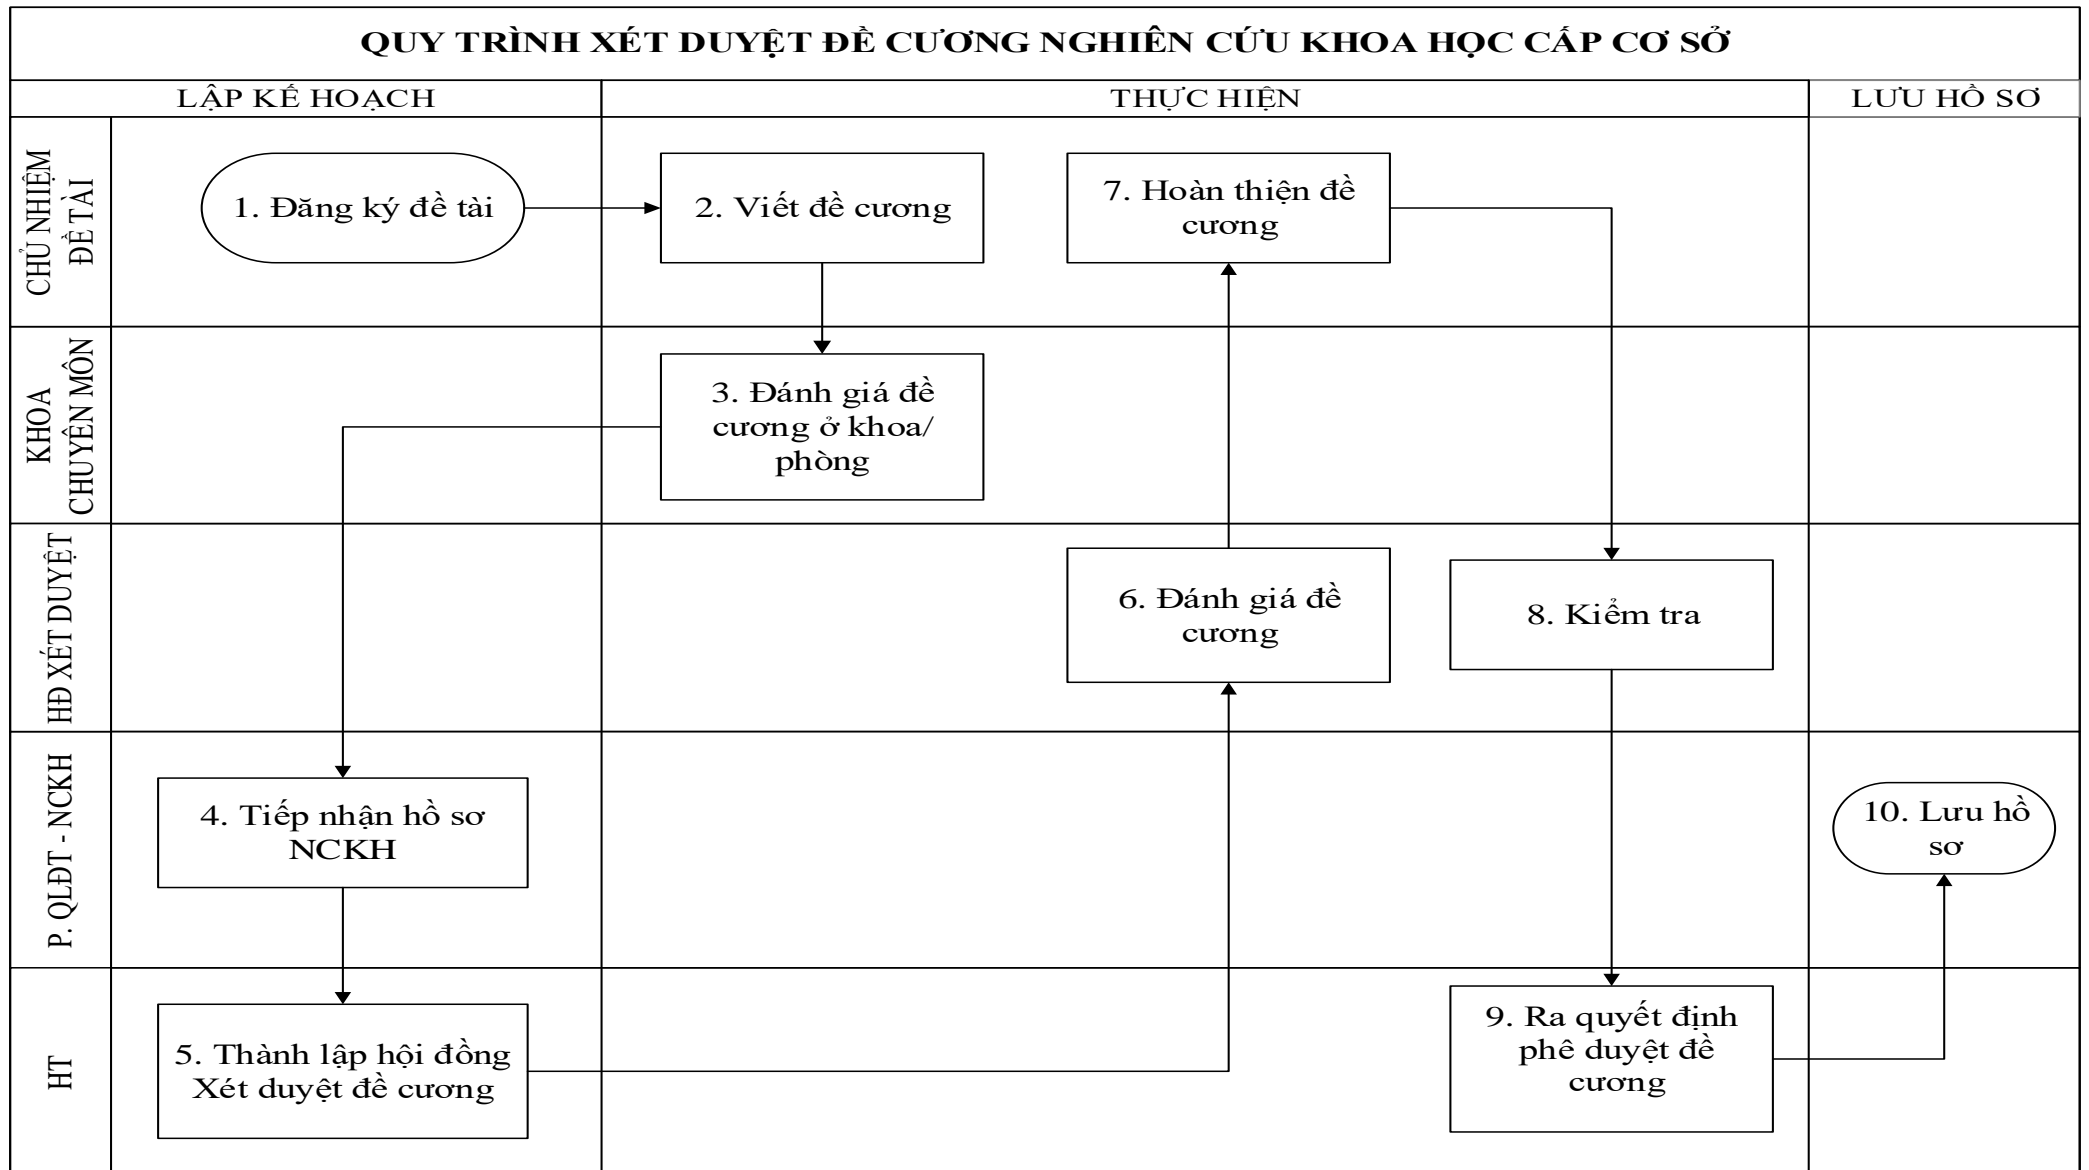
QUY TRÌNH XÉT DUYỆT ĐỀ CƯƠNG NGHIÊN CỨU KHOA HỌC CẤP CƠ SỞ

| | LẬP KẾ HOẠCH | THỰC HIỆN | LƯU HỒ SƠ |
|---|---|---|---|
| CHỦ NHIỆM ĐỀ TÀI | 1. Đăng ký đề tài | 2. Viết đề cương; 7. Hoàn thiện đề cương | |
| KHOA CHUYÊN MÔN | | 3. Đánh giá đề cương ở khoa/ phòng | |
| HĐ XÉT DUYỆT | | 6. Đánh giá đề cương; 8. Kiểm tra | |
| P. QLĐT - NCKH | 4. Tiếp nhận hồ sơ NCKH | | 10. Lưu hồ sơ |
| HT | 5. Thành lập hội đồng Xét duyệt đề cương | 9. Ra quyết định phê duyệt đề cương | |